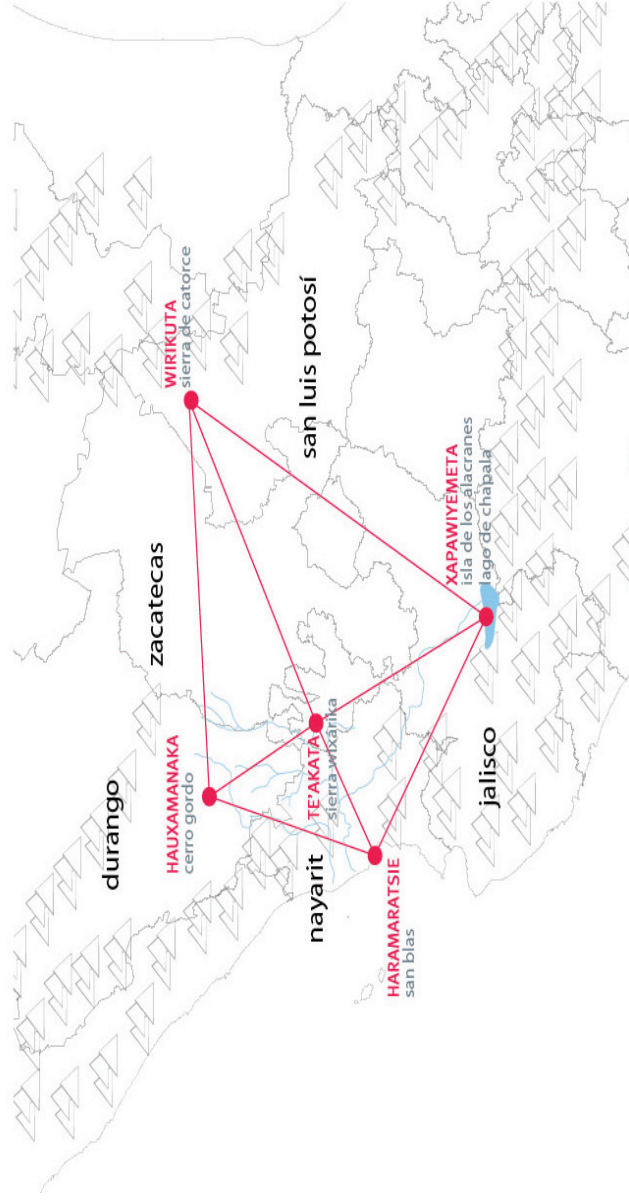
WIRIKUTA
sierra de catorce

san luis potosí

zacatecas

durango

HAUXAMANAKA
cerro gordo

TE'AKATA
sierra wixárika

XAPAWIYEMETA
isla de los alacranes
lago de chapala

jalisco

nayarit

HARAMARATSIE
san blas